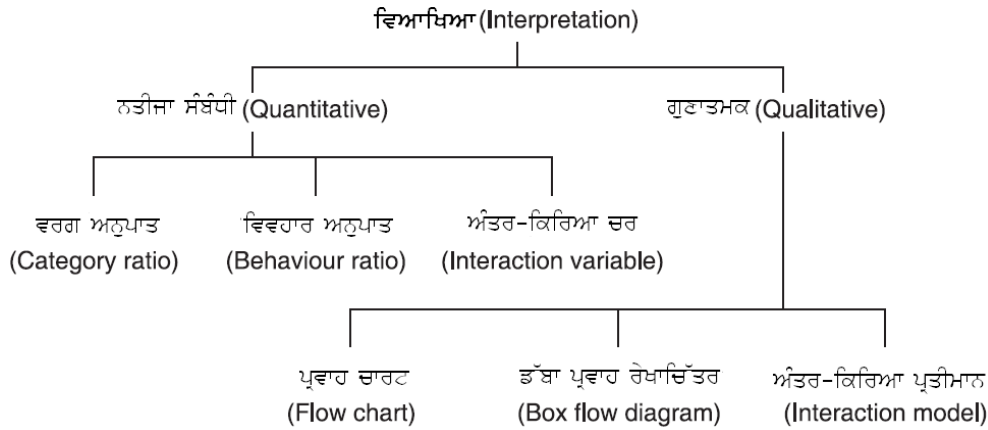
ਵਿਆਖਿਆ (Interpretation)

ਨਤੀਜਾ ਸੰਬੰਧੀ (Quantitative)

ਗੁਣਾਤਮਕ (Qualitative)

ਵਰਗ ਅਨੁਪਾਤ (Category ratio)

ਵਿਵਹਾਰ ਅਨੁਪਾਤ (Behaviour ratio)

ਅੰਤਰ-ਕਿਰਿਆ ਚਰ (Interaction variable)

ਪ੍ਰਵਾਹ ਚਾਰਟ (Flow chart)

ਡੱਬਾ ਪ੍ਰਵਾਹ ਰੇਖਾਚਿੱਤਰ (Box flow diagram)

ਅੰਤਰ-ਕਿਰਿਆ ਪ੍ਰਤੀਮਾਨ (Interaction model)